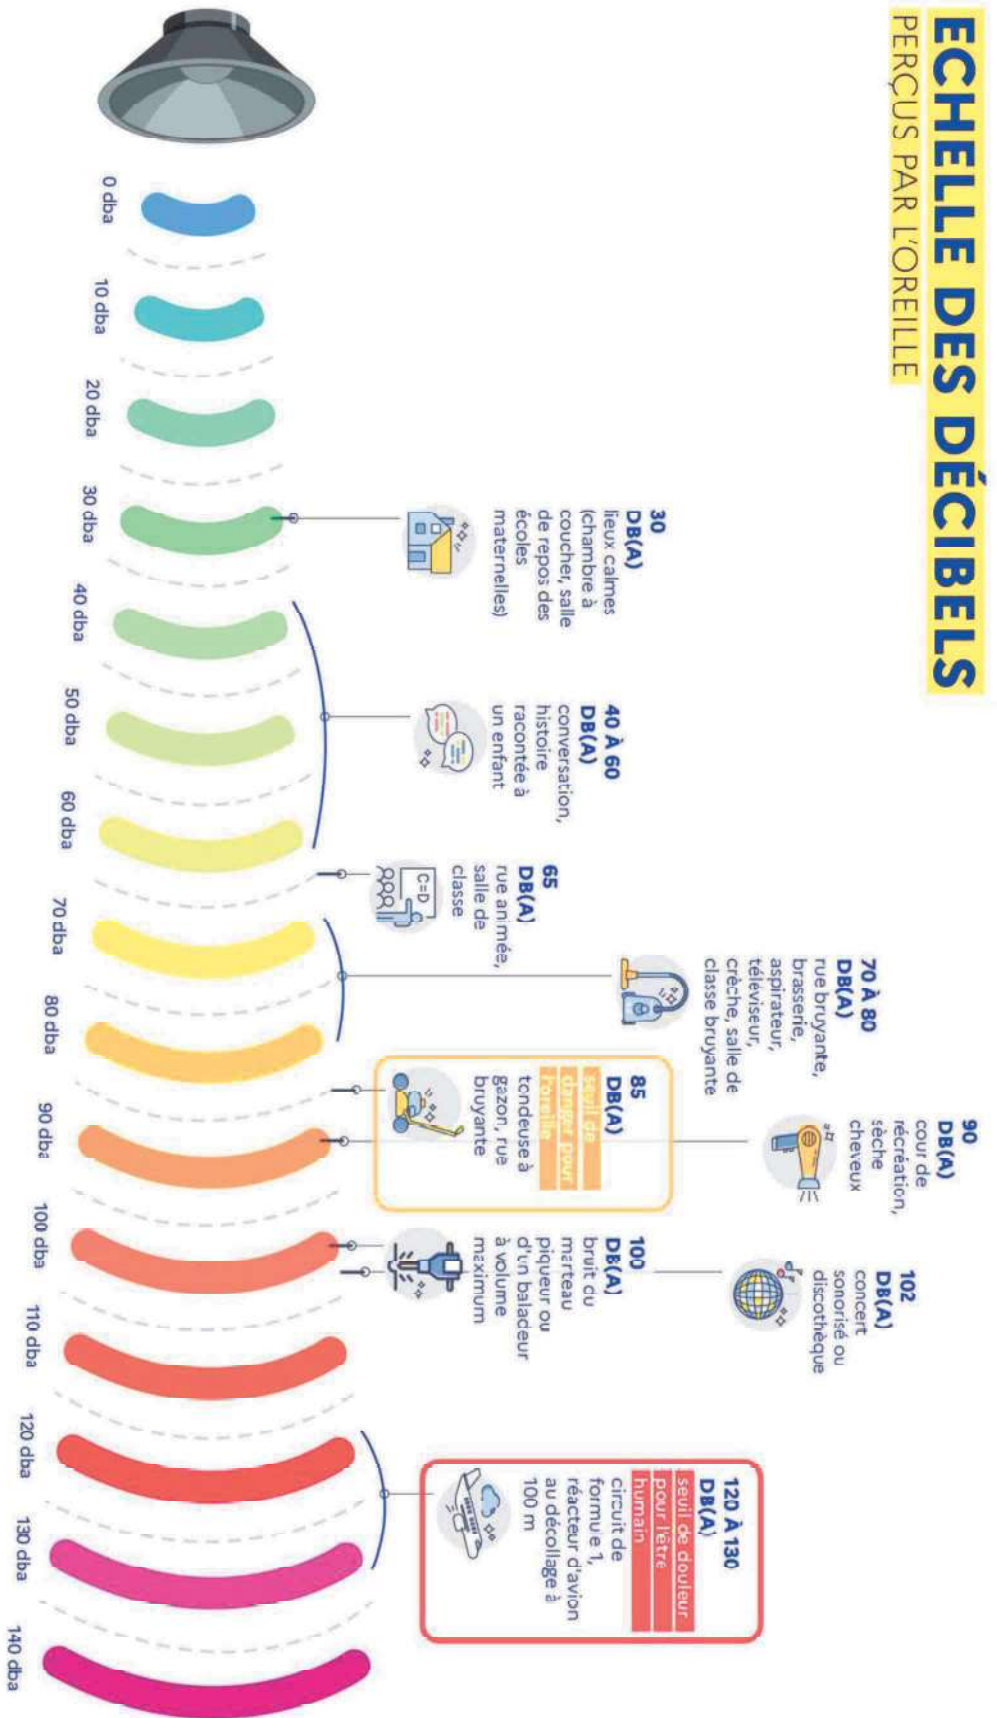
ECHELLE DES DÉCIBELS
PERÇUS PAR L'OREILLE

0 dba
10 dba
20 dba
30 dba
40 dba
50 dba
60 dba
70 dba
80 dba
90 dba
100 dba
110 dba
120 dba
130 dba
140 dba

30 DB(A)
lieux calmes (chambre à coucher, salle de repos des écoles maternelles)

40 À 60 DB(A)
conversation, histoire racontée à un enfant

65 DB(A)
rue animée, salle de classe

C=D

70 À 80 DB(A)
rue bruyante, brasserie, aspirateur, téléviseur, crèche, salle de classe bruyante

85 DB(A)
seuil de danger pour l'oreille
tondeuse à gazon, rue bruyante

90 DB(A)
cour de récréation, sèche cheveux

100 DB(A)
bruit du marteau piqueur ou d'un baladeur à volume maximum

102 DB(A)
concert sonorisé ou discothèque

120 À 130 DB(A)
seuil de douleur pour l'être humain
circuit de formule 1, réacteur d'avion au décollage à 100 m